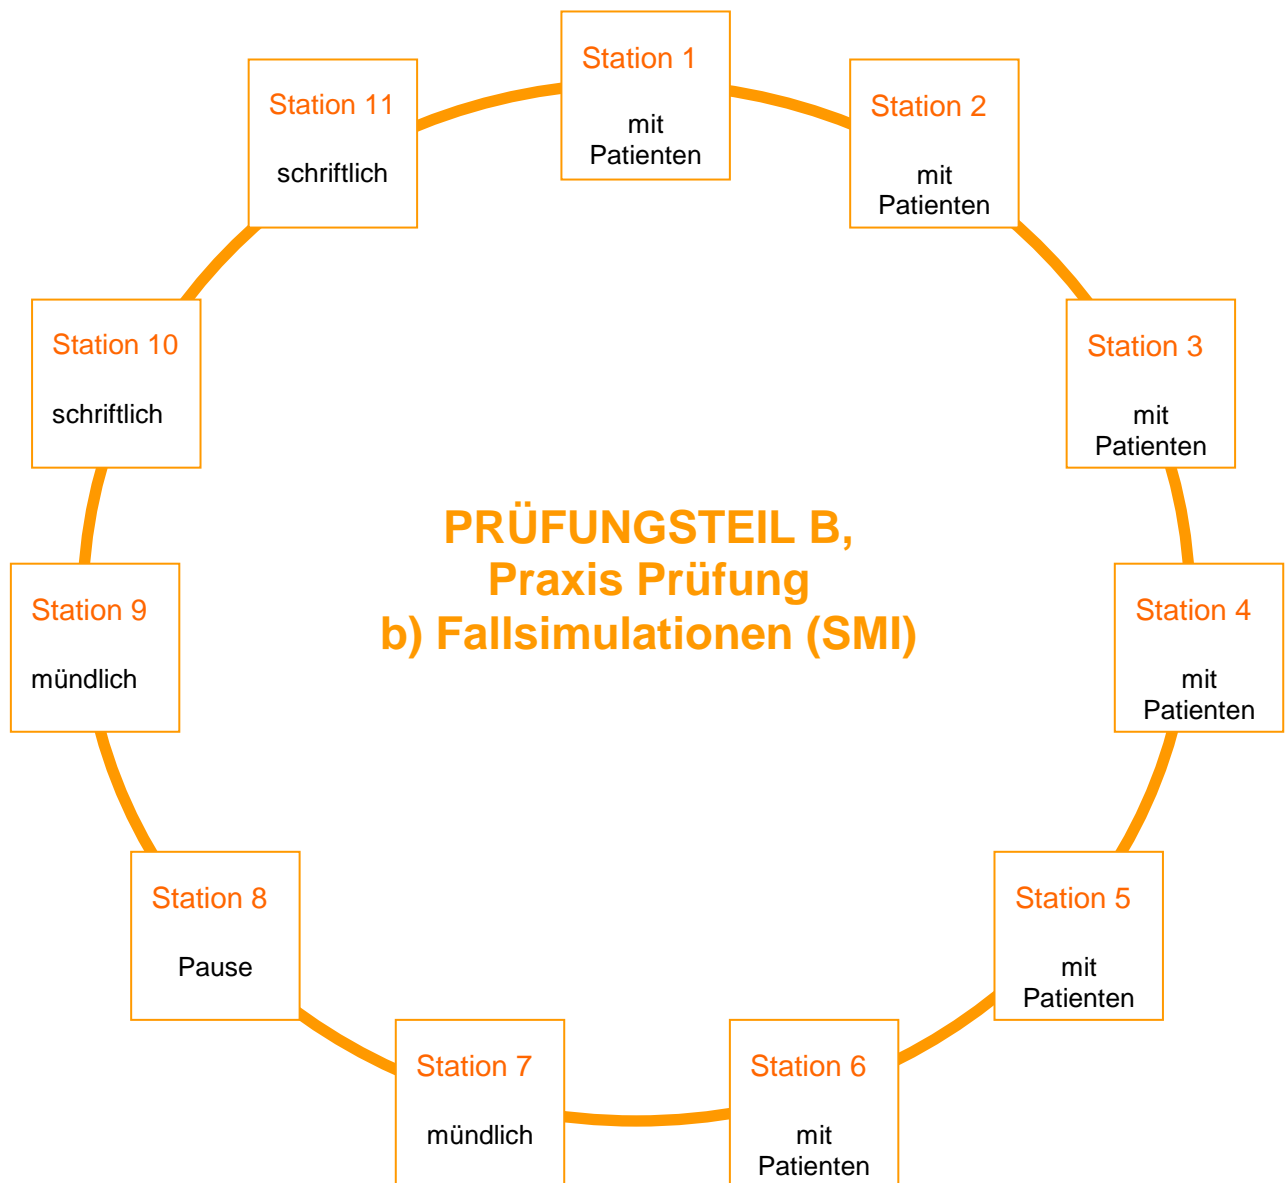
Station 1
mit Patienten

Station 2
mit Patienten

Station 3
mit Patienten

Station 4
mit Patienten

Station 5
mit Patienten

Station 6
mit Patienten

Station 7
mündlich

Station 8
Pause

Station 9
mündlich

Station 10
schriftlich

Station 11
schriftlich

PRÜFUNGSTEIL B,
Praxis Prüfung
b) Fallsimulationen (SMI)